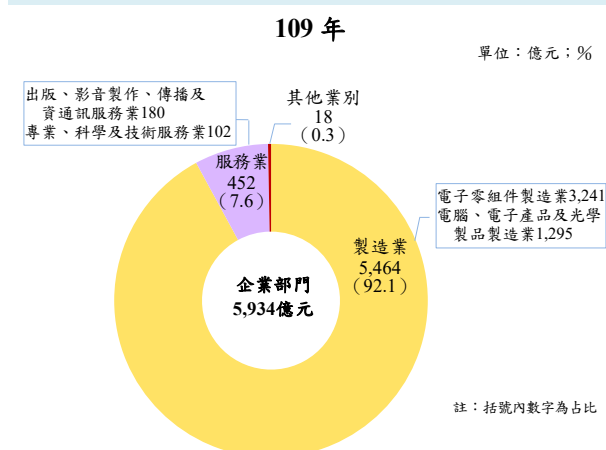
109 年

單位：億元；%

出版、影音製作、傳播及資通訊服務業180
專業、科學及技術服務業102

其他業別
18
（0.3）

服務業
452
（7.6）

電子零組件製造業3,241
電腦、電子產品及光學製品製造業1,295

製造業
5,464
（92.1）

企業部門
5,934億元

註：括號內數字為占比